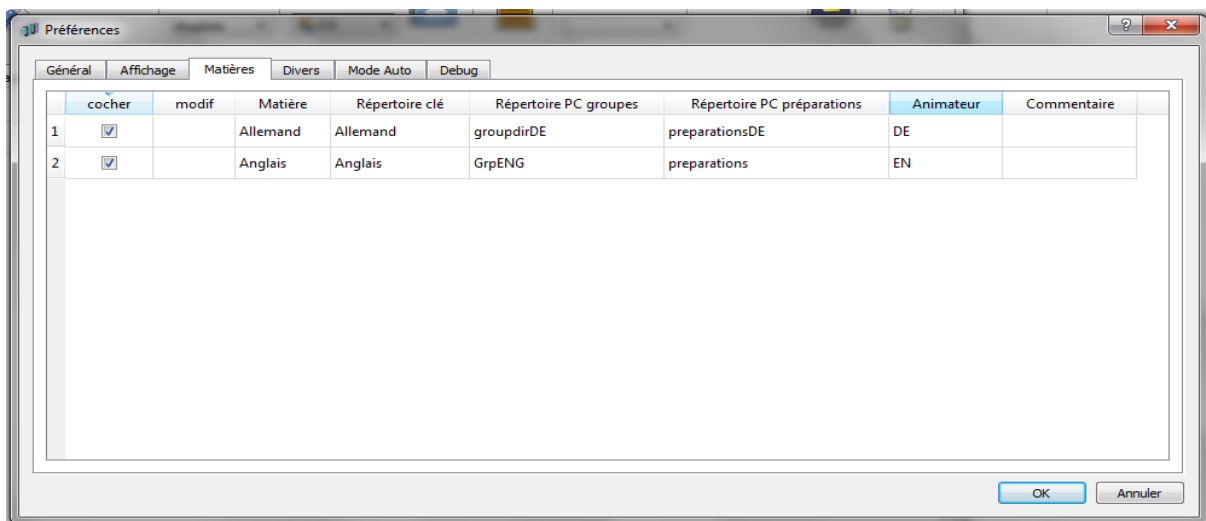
Préférences

Général | Affichage | Matières | Divers | Mode Auto | Debug

| | cocher | modif | Matière | Répertoire clé | Répertoire PC groupes | Répertoire PC préparations | Animateur | Commentaire |
|---|---|---|---|---|---|---|---|---|
| 1 | ☑ | | Allemand | Allemand | groupdirDE | preparationsDE | DE | |
| 2 | ☑ | | Anglais | Anglais | GrpENG | preparations | EN | |

OK
Annuler